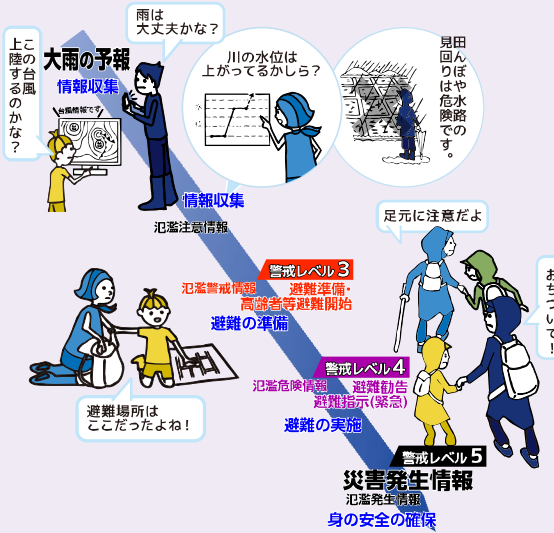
この台風上陸するのかな？

雨は大丈夫かな？

大雨の予報

情報収集

台風情報です

川の水位は上がってるかしら？

田んぼや水路の見回りは危険です。

情報収集

氾濫注意情報

足元に注意だよ

警戒レベル3

氾濫警戒情報

避難準備・高齢者等避難開始

避難の準備

おちついて！

警戒レベル4

氾濫危険情報

避難勧告
避難指示(緊急)

避難の実施

避難場所はここだったよね！

警戒レベル5

災害発生情報

氾濫発生情報

身の安全の確保